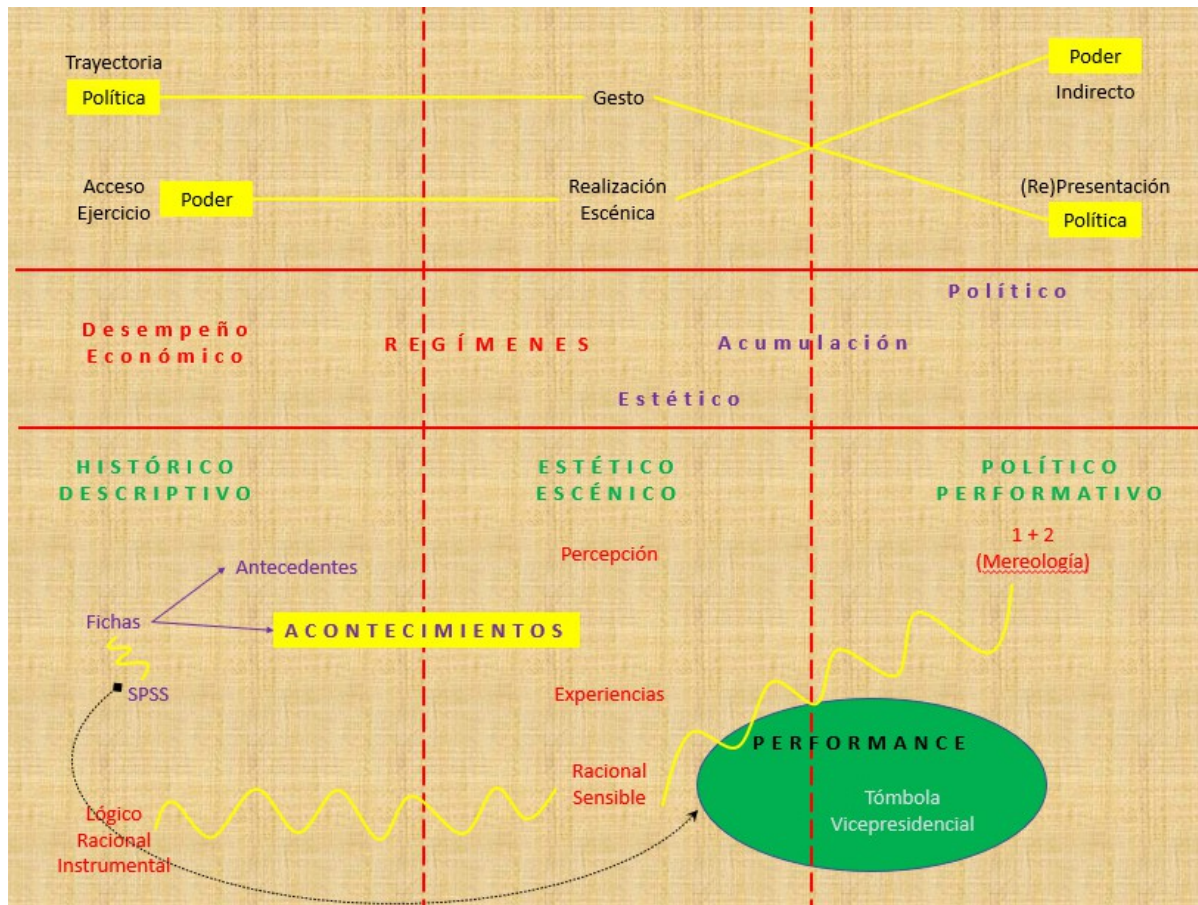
Trayectoria
Política

Gesto

Poder
Indirecto

Acceso
Ejercicio
Poder

Realización
Escénica

(Re)Presentación
Política

Político

Desempeño
Económico

REGÍMENES

Acumulación

Estético

HISTÓRICO
DESCRIPTIVO

ESTÉTICO
ESCÉNICO

POLÍTICO
PERFORMATIVO

1 + 2
(Mereología)

Antecedentes

Percepción

Fichas

ACONTECIMIENTOS

SPSS

Experiencias

PERFORMANCE

Racional
Sensible

Tómbola
Vicepresidencial

Lógico
Racional
Instrumental